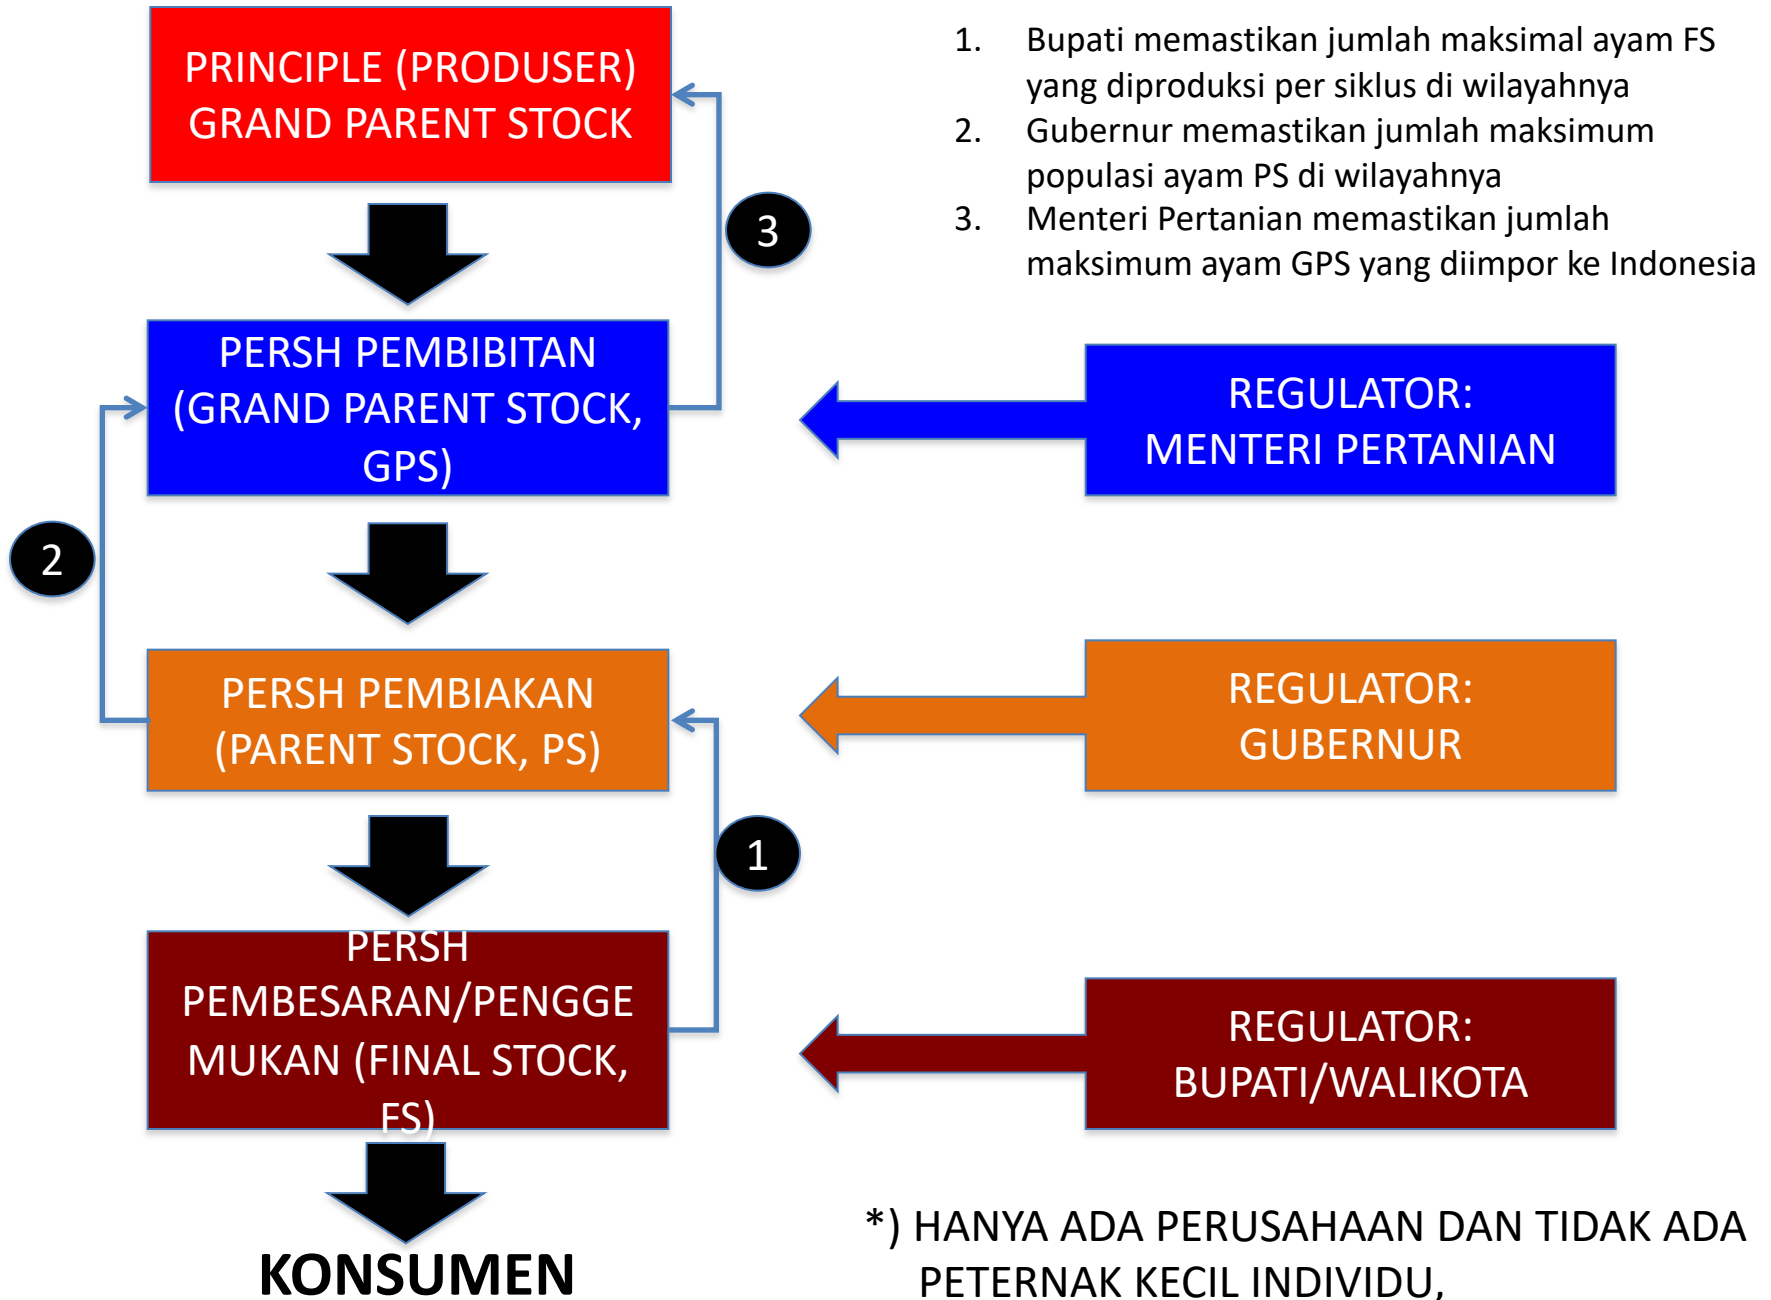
PRINCIPLE (PRODUSER) GRAND PARENT STOCK

PERSH PEMBIBITAN (GRAND PARENT STOCK, GPS)

PERSH PEMBIAKAN (PARENT STOCK, PS)

PERSH PEMBESARAN/PENGGEMUKAN (FINAL STOCK, FS)

KONSUMEN

3

2

1

1. Bupati memastikan jumlah maksimal ayam FS yang diproduksi per siklus di wilayahnya
2. Gubernur memastikan jumlah maksimum populasi ayam PS di wilayahnya
3. Menteri Pertanian memastikan jumlah maksimum ayam GPS yang diimpor ke Indonesia

REGULATOR: MENTERI PERTANIAN

REGULATOR: GUBERNUR

REGULATOR: BUPATI/WALIKOTA

*) HANYA ADA PERUSAHAAN DAN TIDAK ADA PETERNAK KECIL INDIVIDU,